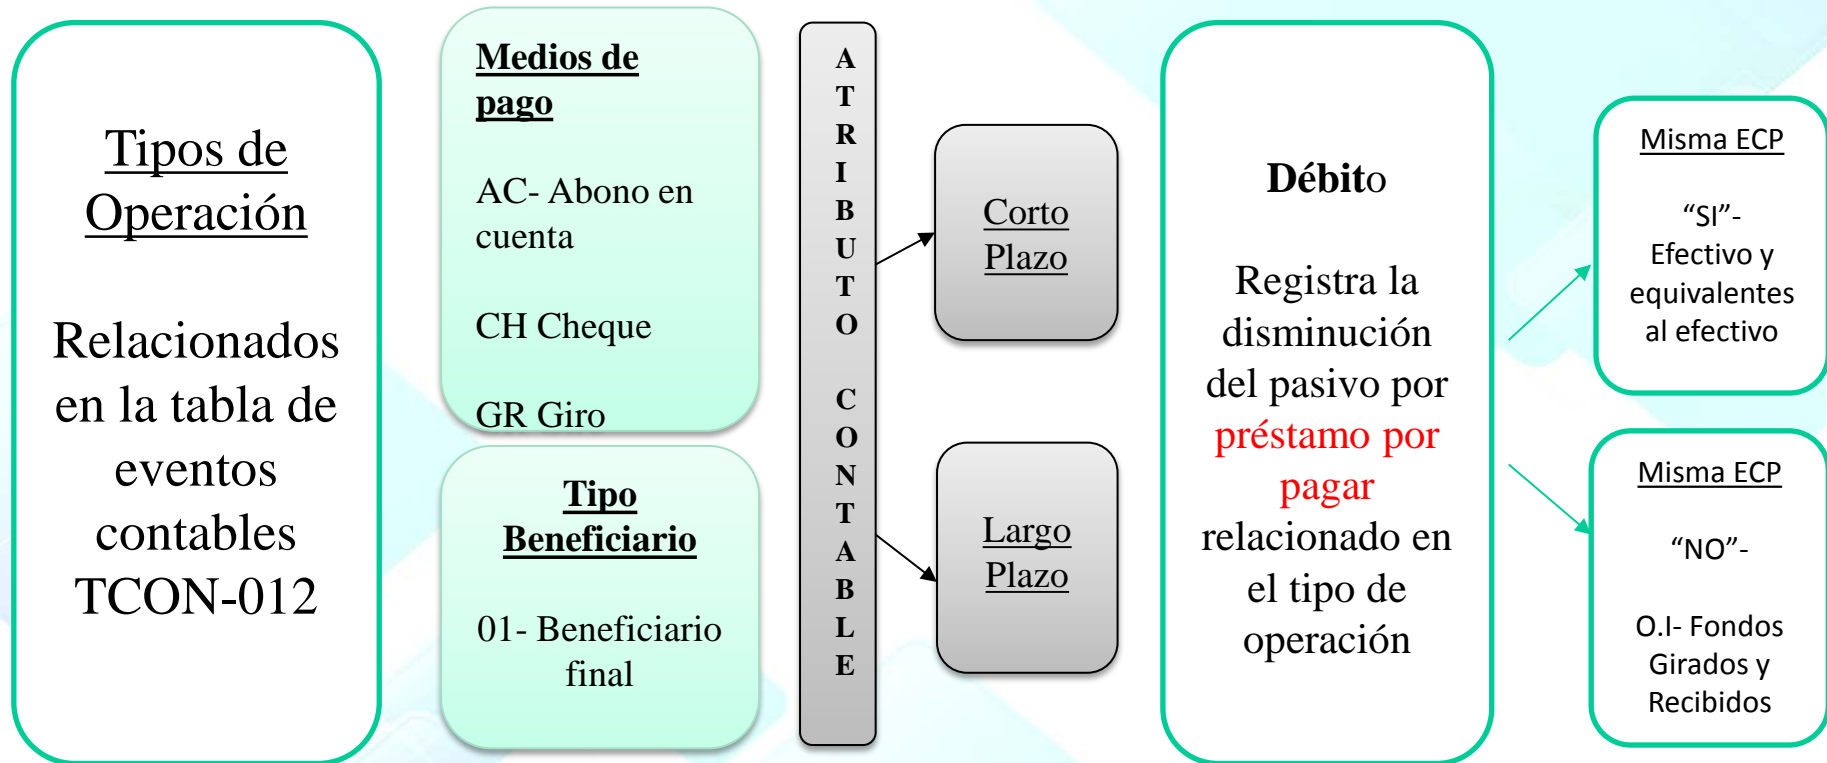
Tipos de Operación

Relacionados en la tabla de eventos contables TCON-012

Medios de pago

AC- Abono en cuenta

CH Cheque

GR Giro

Tipo Beneficiario

01- Beneficiario final

ATRIBUTO CONTABLE

Corto Plazo

Largo Plazo

Débito

Registra la disminución del pasivo por préstamo por pagar relacionado en el tipo de operación

Misma ECP

“SI”- Efectivo y equivalentes al efectivo

Misma ECP

“NO”-

O.I- Fondos Girados y Recibidos